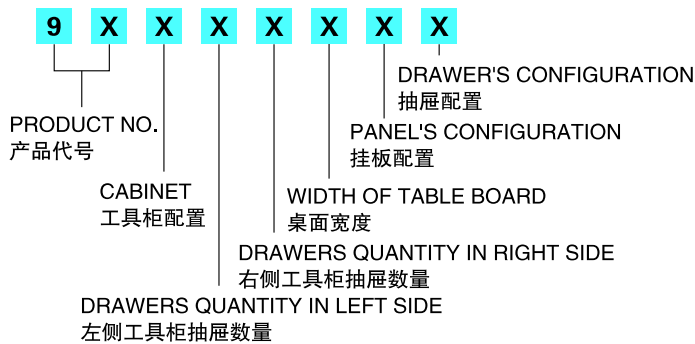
9 X X X X X X X

DRAWER'S CONFIGURATION
抽屉配置

PANEL'S CONFIGURATION
挂板配置

WIDTH OF TABLE BOARD
桌面宽度

DRAWERS QUANTITY IN RIGHT SIDE
右侧工具柜抽屉数量

DRAWERS QUANTITY IN LEFT SIDE
左侧工具柜抽屉数量

CABINET
工具柜配置

PRODUCT NO.
产品代号